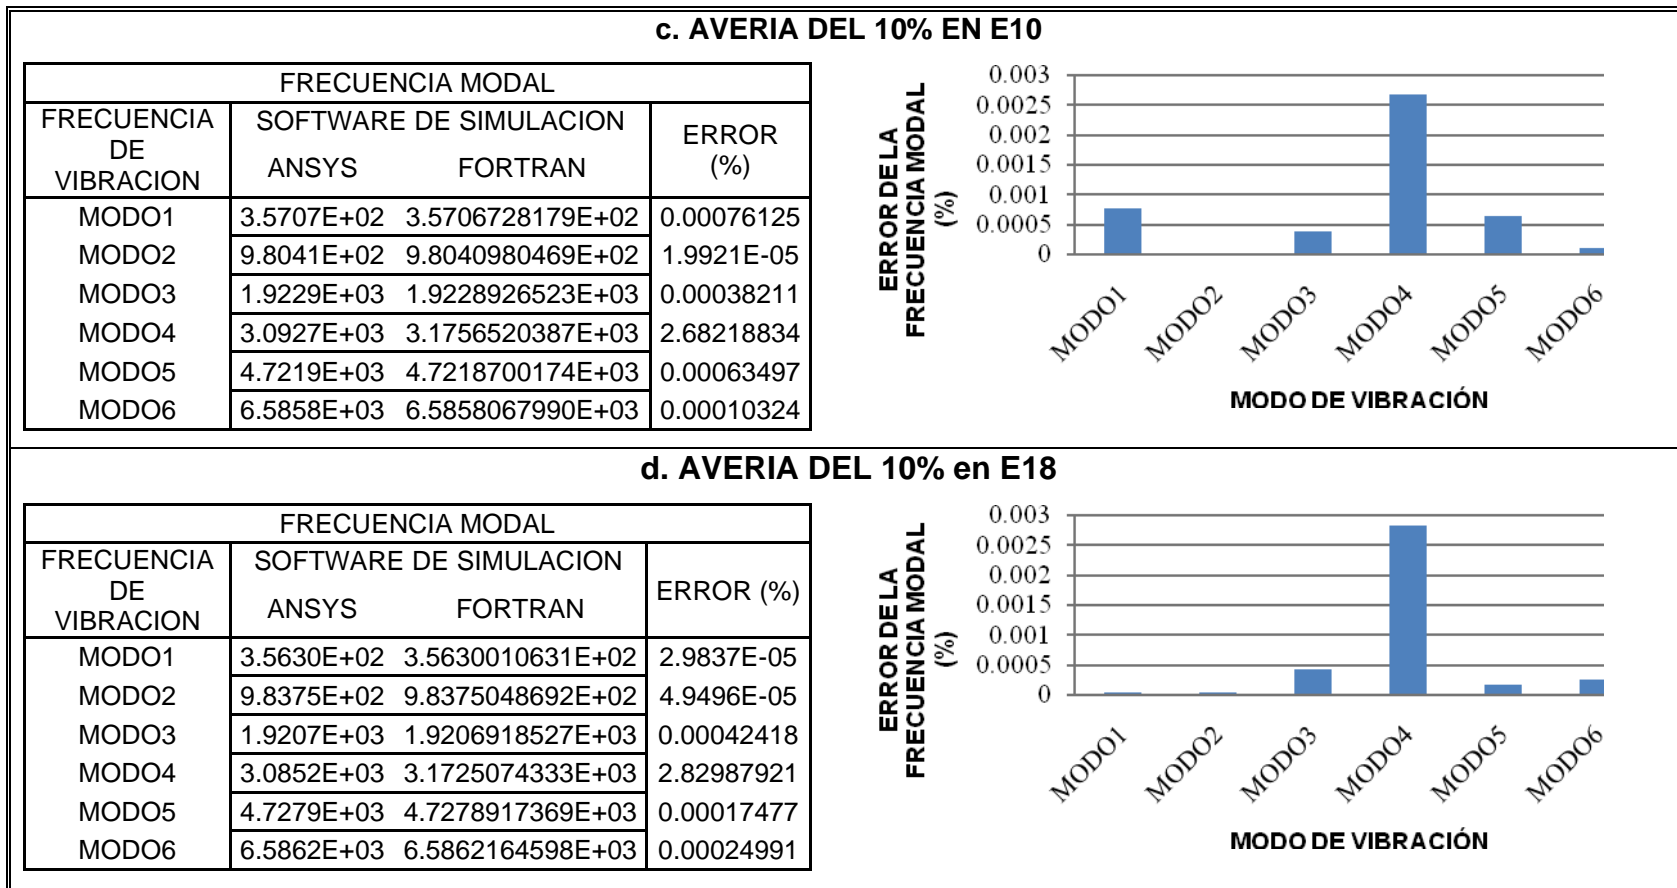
c. AVERIA DEL 10% EN E10

| FRECUENCIA MODAL | | | |
|---|---|---|---|
| FRECUENCIA DE VIBRACION | SOFTWARE DE SIMULACION ANSYS | FORTRAN | ERROR (%) |
| MODO1 | 3.5707E+02 | 3.5706728179E+02 | 0.00076125 |
| MODO2 | 9.8041E+02 | 9.8040980469E+02 | 1.9921E-05 |
| MODO3 | 1.9229E+03 | 1.9228926523E+03 | 0.00038211 |
| MODO4 | 3.0927E+03 | 3.1756520387E+03 | 2.68218834 |
| MODO5 | 4.7219E+03 | 4.7218700174E+03 | 0.00063497 |
| MODO6 | 6.5858E+03 | 6.5858067990E+03 | 0.00010324 |

ERROR DE LA FRECUENCIA MODAL (%)
0.003
0.0025
0.002
0.0015
0.001
0.0005
0
MODO1 MODO2 MODO3 MODO4 MODO5 MODO6
MODO DE VIBRACIÓN

d. AVERIA DEL 10% en E18

| FRECUENCIA MODAL | | | |
|---|---|---|---|
| FRECUENCIA DE VIBRACION | SOFTWARE DE SIMULACION ANSYS | FORTRAN | ERROR (%) |
| MODO1 | 3.5630E+02 | 3.5630010631E+02 | 2.9837E-05 |
| MODO2 | 9.8375E+02 | 9.8375048692E+02 | 4.9496E-05 |
| MODO3 | 1.9207E+03 | 1.9206918527E+03 | 0.00042418 |
| MODO4 | 3.0852E+03 | 3.1725074333E+03 | 2.82987921 |
| MODO5 | 4.7279E+03 | 4.7278917369E+03 | 0.00017477 |
| MODO6 | 6.5862E+03 | 6.5862164598E+03 | 0.00024991 |

ERROR DE LA FRECUENCIA MODAL (%)
0.003
0.0025
0.002
0.0015
0.001
0.0005
0
MODO1 MODO2 MODO3 MODO4 MODO5 MODO6
MODO DE VIBRACIÓN